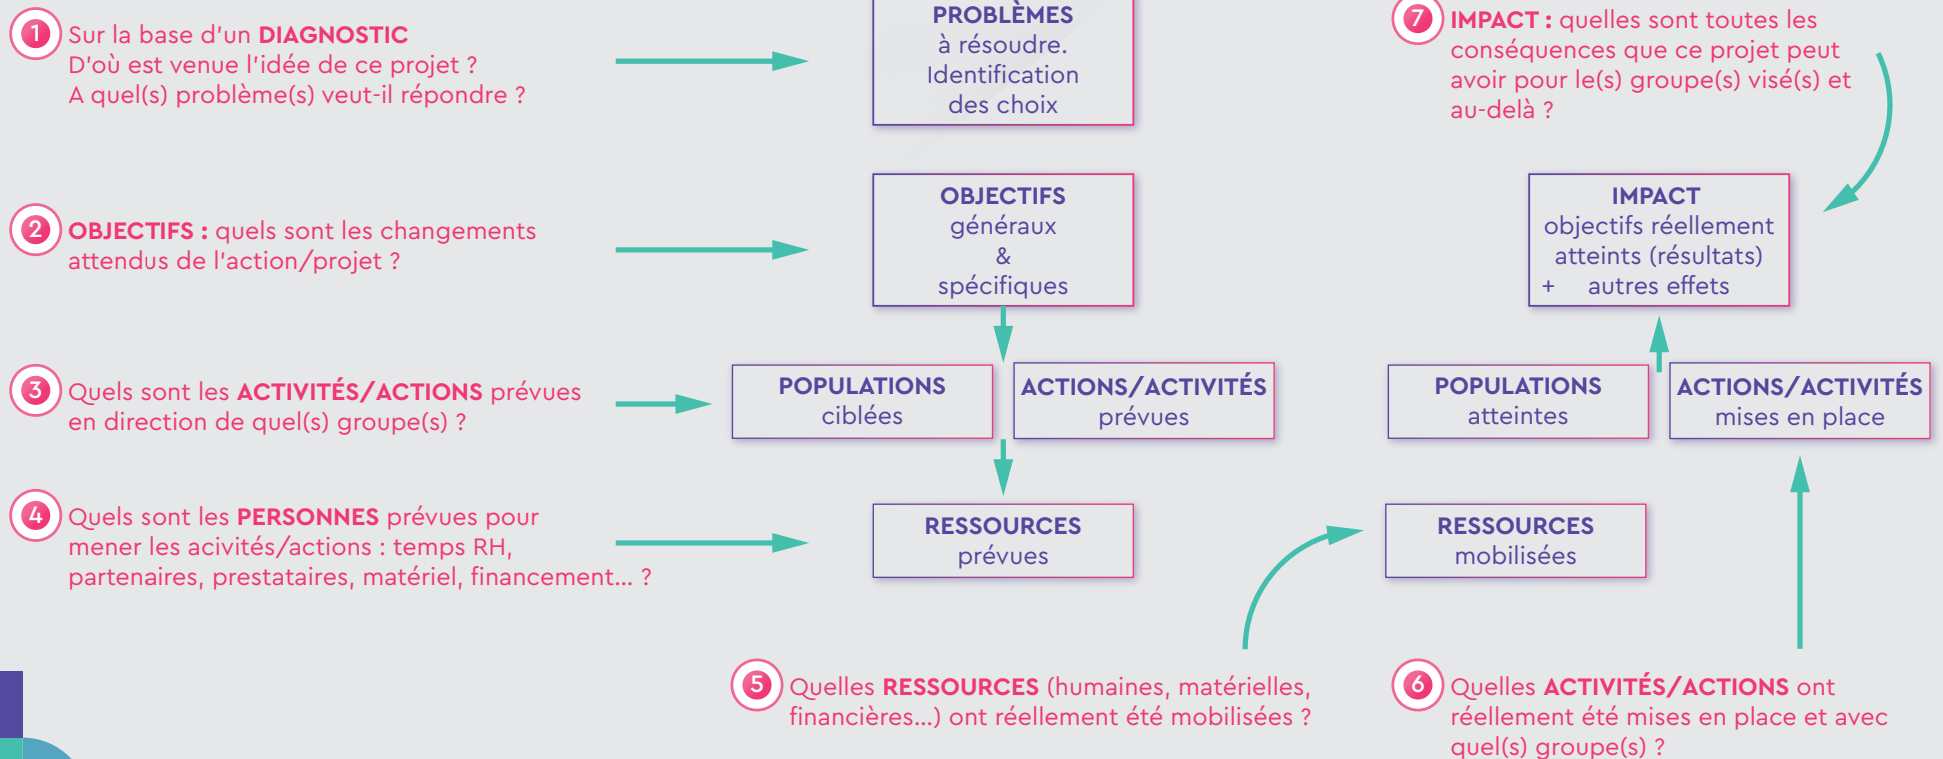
1 Sur la base d'un DIAGNOSTIC
D'où est venue l'idée de ce projet ?
A quel(s) problème(s) veut-il répondre ?

PROBLÈMES
à résoudre.
Identification
des choix

7 IMPACT : quelles sont toutes les conséquences que ce projet peut avoir pour le(s) groupe(s) visé(s) et au-delà ?

2 OBJECTIFS : quels sont les changements attendus de l'action/projet ?

OBJECTIFS
généraux
&
spécifiques

IMPACT
objectifs réellement
atteints (résultats)
+ autres effets

3 Quels sont les ACTIVITÉS/ACTIONS prévues en direction de quel(s) groupe(s) ?

POPULATIONS
ciblées

ACTIONS/ACTIVITÉS
prévues

POPULATIONS
atteintes

ACTIONS/ACTIVITÉS
mises en place

4 Quels sont les PERSONNES prévues pour mener les acivités/actions : temps RH, partenaires, prestataires, matériel, financement... ?

RESSOURCES
prévues

RESSOURCES
mobilisées

5 Quelles RESSOURCES (humaines, matérielles, financières...) ont réellement été mobilisées ?

6 Quelles ACTIVITÉS/ACTIONS ont réellement été mises en place et avec quel(s) groupe(s) ?